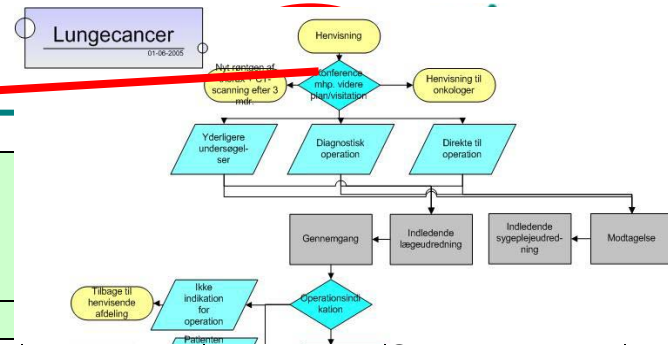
Lungecancer
01-06-2005

Henvisning

Nyt røntgen af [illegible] + CT-scanning efter 3 mdr.

Konference mhp. videre plan/visitation

Henvisning til onkologer

Yderligere undersøgelser

Diagnostisk operation

Direkte til operation

Gennemgang

Indledende lægeudredning

Indledende sygeplejeudredning

Modtagelse

Tilbage til henvisende afdeling

Ikke indikation for operation

Operationsindikation

Patienten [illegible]